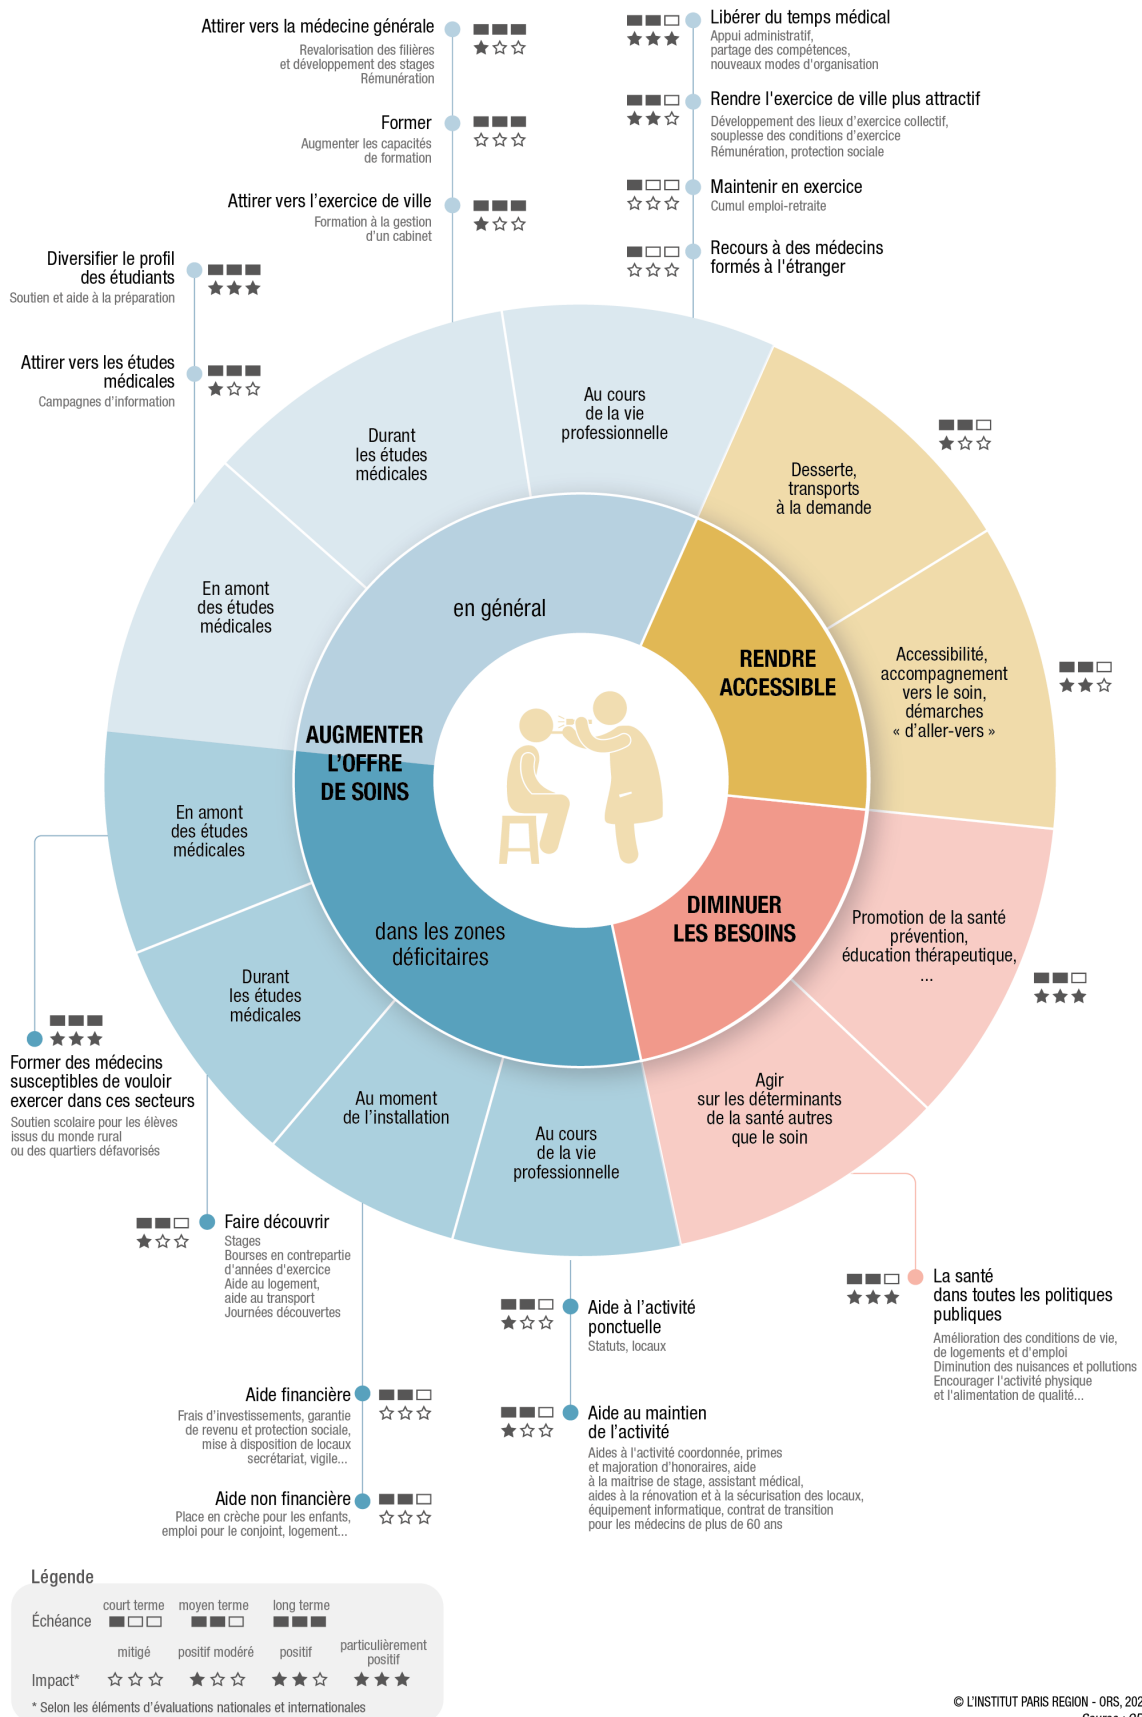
Attirer vers la médecine générale
Revalorisation des filières et développement des stages
Rémunération

Former
Augmenter les capacités de formation

Attirer vers l'exercice de ville
Formation à la gestion d'un cabinet

Diversifier le profil des étudiants
Soutien et aide à la préparation

Attirer vers les études médicales
Campagnes d'information

Libérer du temps médical
Appui administratif, partage des compétences, nouveaux modes d'organisation

Rendre l'exercice de ville plus attractif
Développement des lieux d'exercice collectif, souplesse des conditions d'exercice
Rémunération, protection sociale

Maintenir en exercice
Cumul emploi-retraite

Recours à des médecins formés à l'étranger

Au cours de la vie professionnelle

Durant les études médicales

En amont des études médicales

en général

AUGMENTER L'OFFRE DE SOINS

dans les zones déficitaires

En amont des études médicales

Durant les études médicales

Au moment de l'installation

Au cours de la vie professionnelle

Desserte, transports à la demande

RENDRE ACCESSIBLE

Accessibilité, accompagnement vers le soin, démarches « d'aller-vers »

DIMINUER LES BESOINS

Promotion de la santé prévention, éducation thérapeutique, ...

Agir sur les déterminants de la santé autres que le soin

Former des médecins susceptibles de vouloir exercer dans ces secteurs
Soutien scolaire pour les élèves issus du monde rural ou des quartiers défavorisés

Faire découvrir
Stages
Bourses en contrepartie d'années d'exercice
Aide au logement, aide au transport
Journées découvertes

Aide financière
Frais d'investissements, garantie de revenu et protection sociale, mise à disposition de locaux secrétariat, vigile...

Aide non financière
Place en crèche pour les enfants, emploi pour le conjoint, logement...

Aide à l'activité ponctuelle
Statuts, locaux

Aide au maintien de l'activité
Aides à l'activité coordonnée, primes et majoration d'honoraires, aide à la maitrise de stage, assistant médical, aides à la rénovation et à la sécurisation des locaux, équipement informatique, contrat de transition pour les médecins de plus de 60 ans

La santé dans toutes les politiques publiques
Amélioration des conditions de vie, de logements et d'emploi
Diminution des nuisances et pollutions
Encourager l'activité physique et l'alimentation de qualité...

Légende
Échéance court terme moyen terme long terme
Impact* mitigé positif modéré positif particulièrement positif
* Selon les éléments d'évaluations nationales et internationales

© L'INSTITUT PARIS REGION - ORS, 202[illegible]